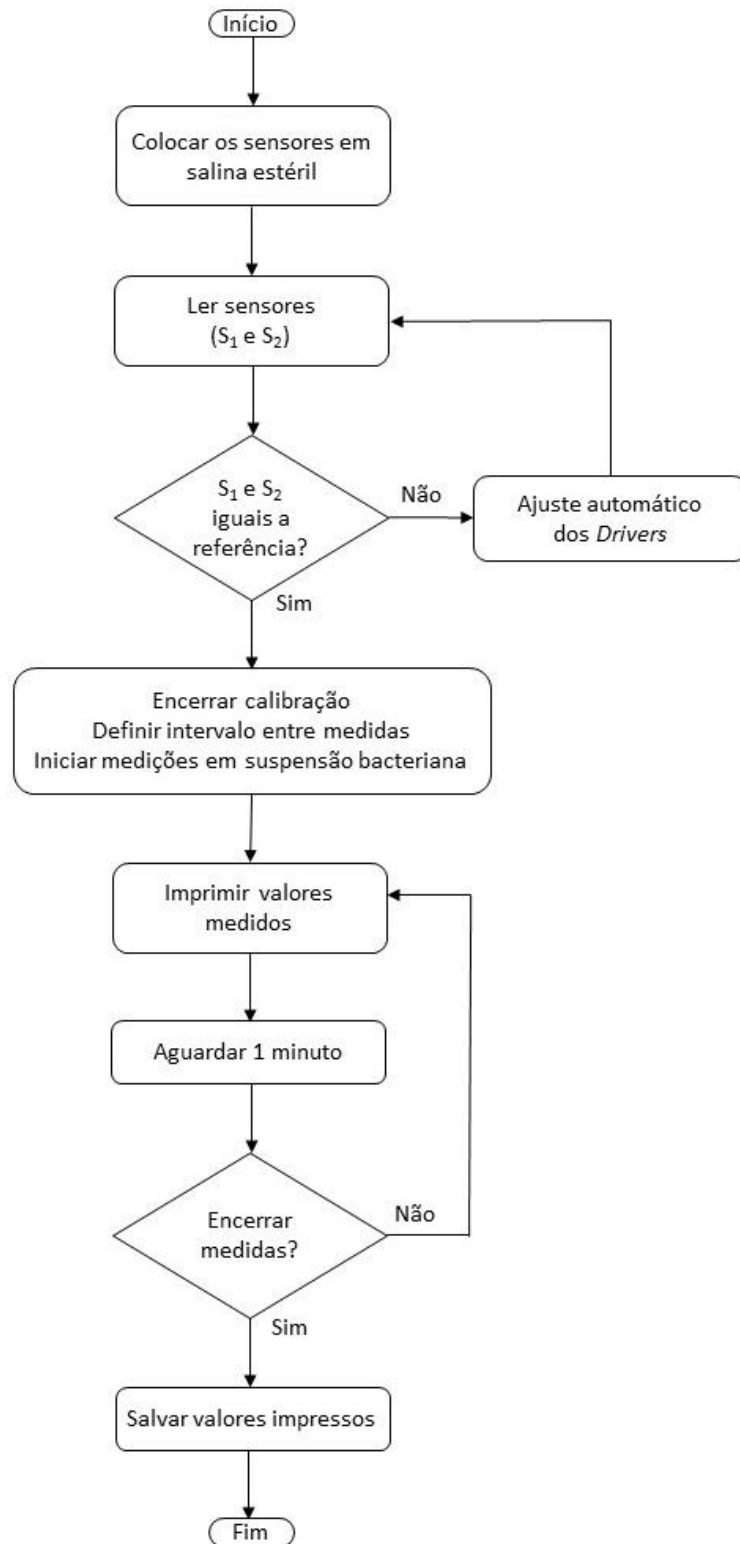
Início

Colocar os sensores em salina estéril

Ler sensores ($S_1$ e $S_2$)

$S_1$ e $S_2$ iguais a referência?

Não

Ajuste automático dos *Drivers*

Sim

Encerrar calibração
Definir intervalo entre medidas
Iniciar medições em suspensão bacteriana

Imprimir valores medidos

Aguardar 1 minuto

Encerrar medidas?

Não

Sim

Salvar valores impressos

Fim